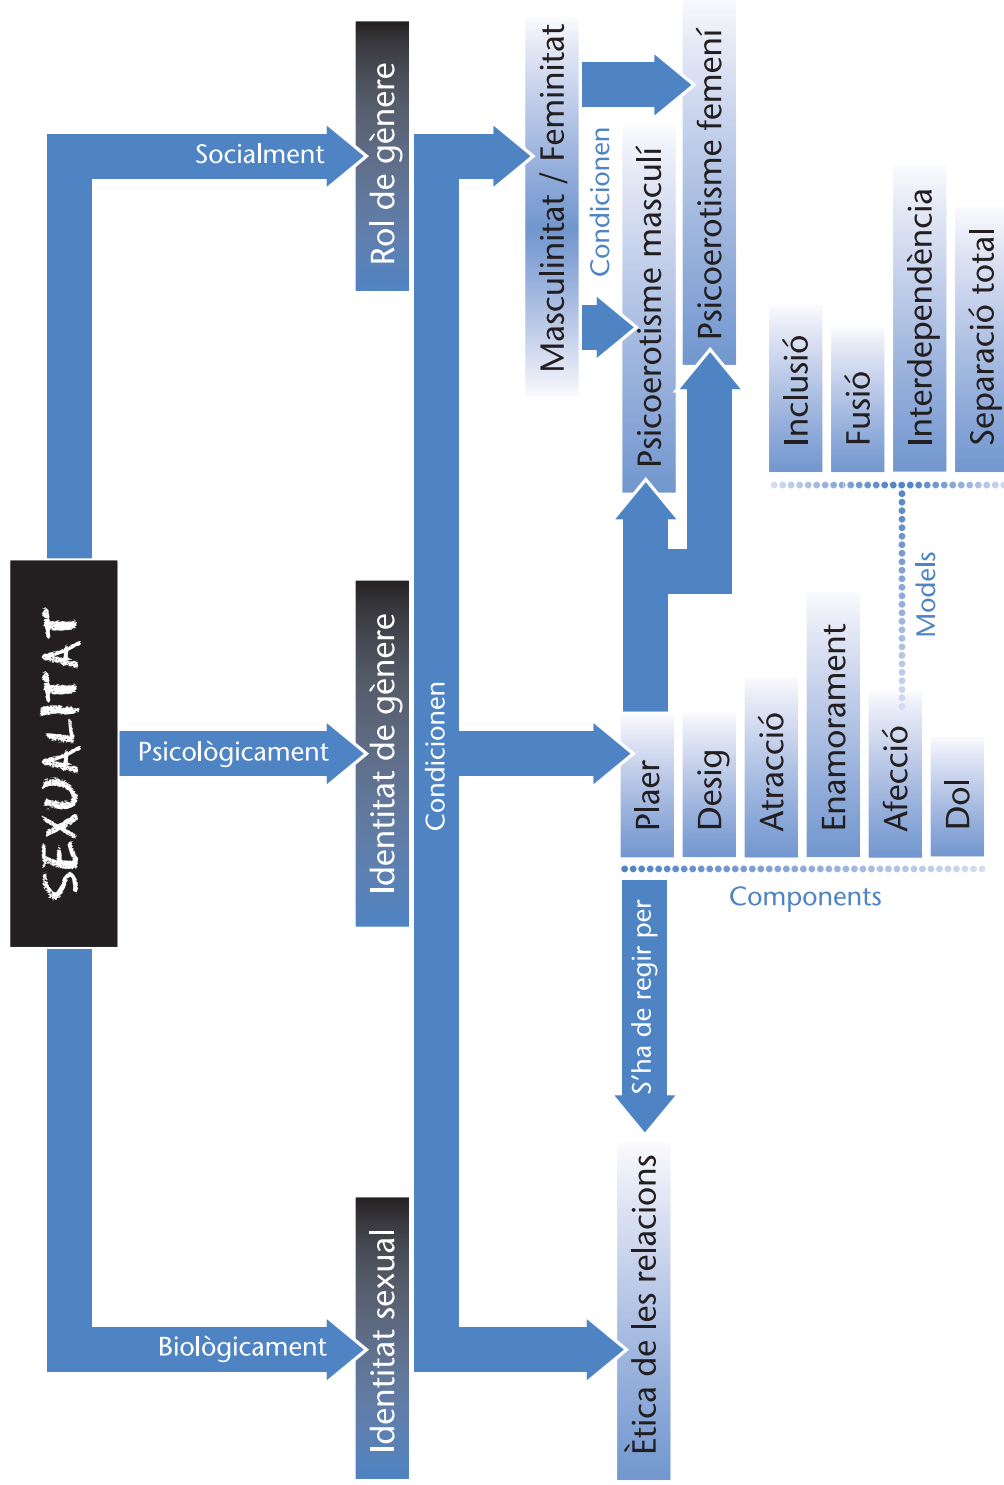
SEXUALITAT

Socialment

Psicològicament

Biològicament

Rol de gènere

Identitat de gènere

Identitat sexual

Condicionen

Masculinitat / Feminitat

Condicionen

Psicoerotisme masculí

Psicoerotisme femení

Inclusió

Fusió

Interdependència

Separació total

Models

Plaer

Desig

Atracció

Enamorament

Afecció

Dol

Components

S'ha de regir per

Ètica de les relacions